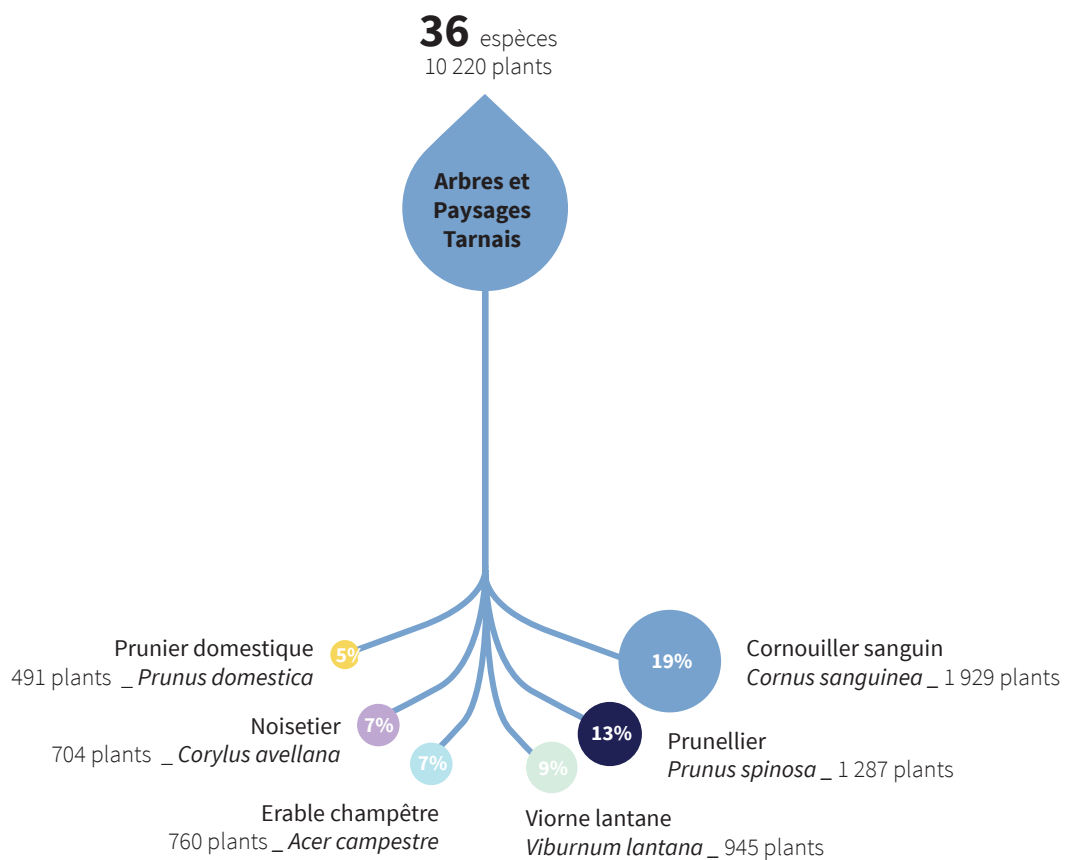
**36** espèces
10 220 plants

**Arbres et Paysages Tarnais**

Prunier domestique
491 plants _ *Prunus domestica*
5%

Noisetier
704 plants _ *Corylus avellana*
7%

7%
Erable champêtre
760 plants _ *Acer campestre*

9%
Viorne lantane
*Viburnum lantana* _ 945 plants

13%
Prunellier
*Prunus spinosa* _ 1 287 plants

19%
Cornouiller sanguin
*Cornus sanguinea* _ 1 929 plants